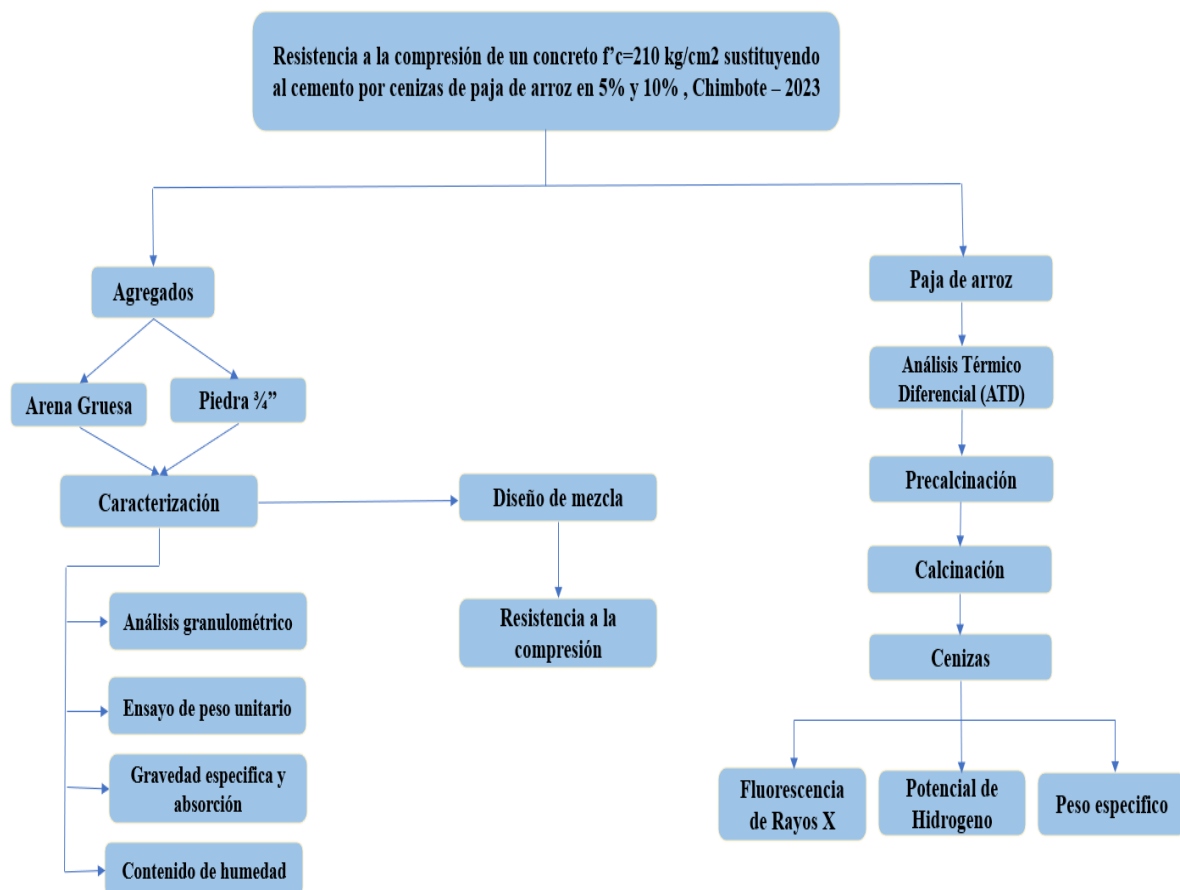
Resistencia a la compresión de un concreto f'c=210 kg/cm2 sustituyendo al cemento por cenizas de paja de arroz en 5% y 10% , Chimbote – 2023

Agregados

Arena Gruesa

Piedra ¾"

Caracterización

Análisis granulométrico

Ensayo de peso unitario

Gravedad especifica y absorción

Contenido de humedad

Diseño de mezcla

Resistencia a la compresión

Paja de arroz

Análisis Térmico Diferencial (ATD)

Precalcinación

Calcinación

Cenizas

Fluorescencia de Rayos X

Potencial de Hidrogeno

Peso especifico